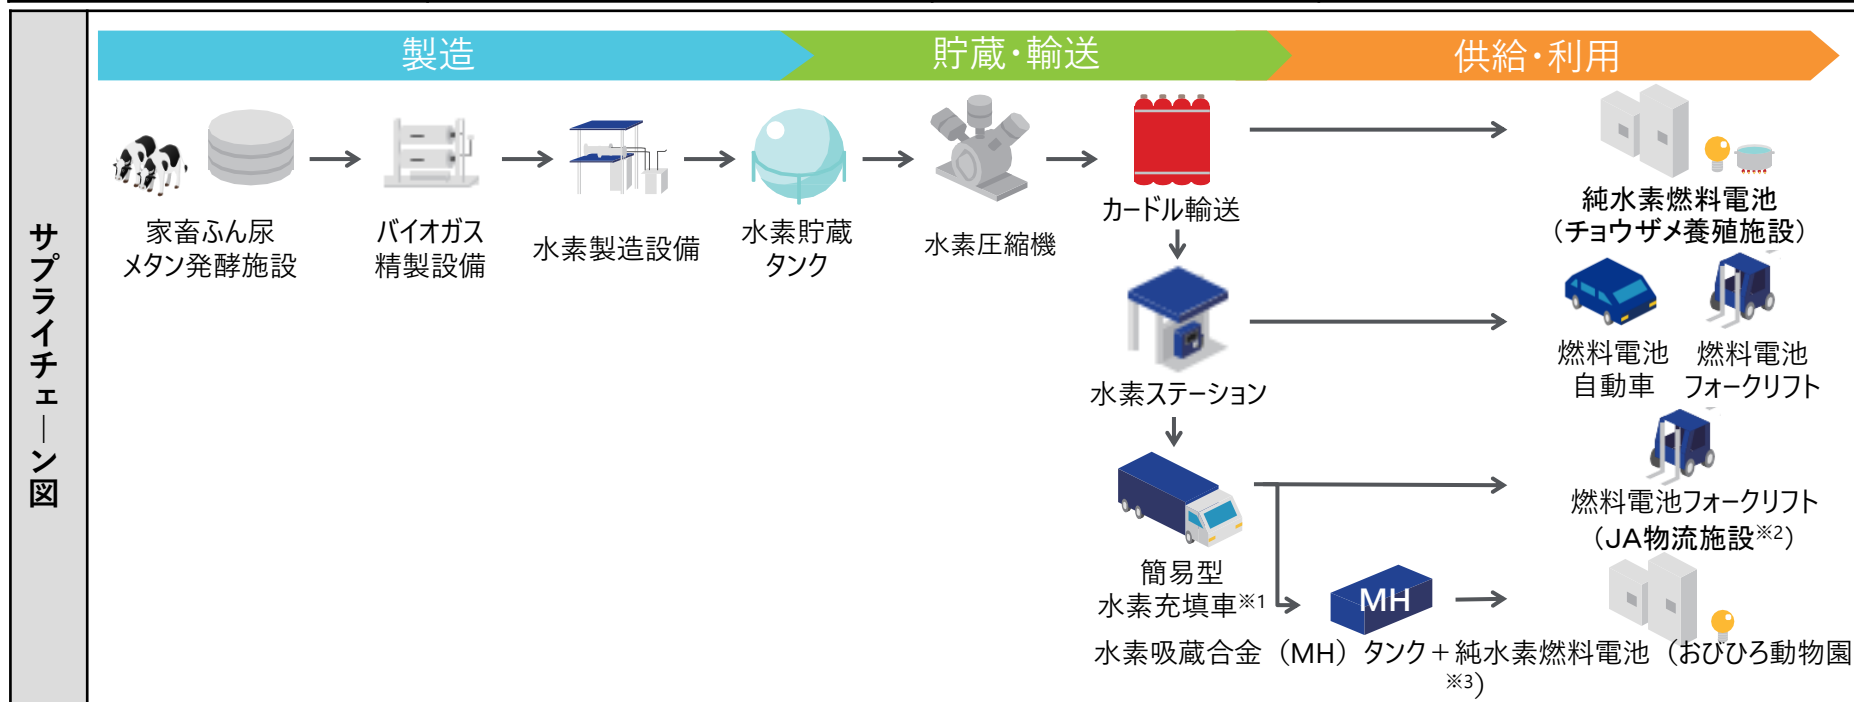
サプライチェーン図

製造
貯蔵・輸送
供給・利用

家畜ふん尿
メタン発酵施設

バイオガス
精製設備

水素製造設備

水素貯蔵
タンク

水素圧縮機

カードル輸送

純水素燃料電池
（チョウザメ養殖施設）

水素ステーション

燃料電池
自動車

燃料電池
フォークリフト

燃料電池フォークリフト
（JA物流施設※2）

簡易型
水素充填車※1

MH

水素吸蔵合金（MH）タンク＋純水素燃料電池（おびひろ動物園※3）